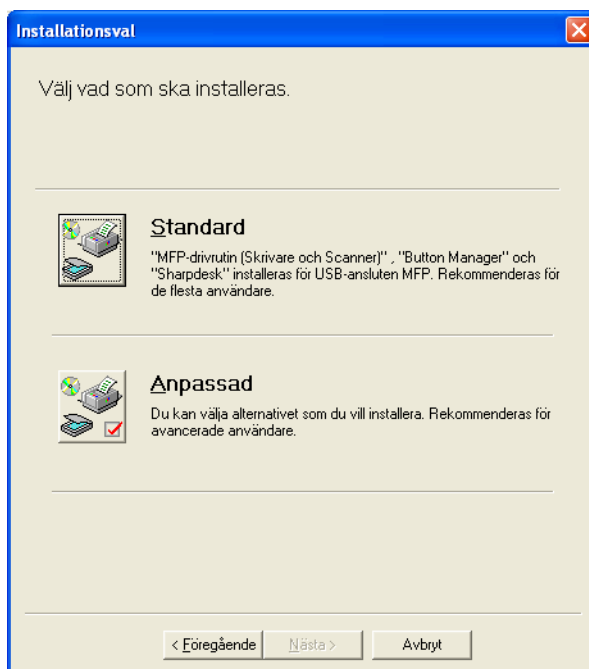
Installationsval

Välj vad som ska installeras.

Standard

"MFP-drivrutin (Skrivare och Scanner)" , "Button Manager" och "Sharpdesk" installeras för USB-ansluten MFP. Rekommenderas för de flesta användare.

Anpassad

Du kan välja alternativet som du vill installera. Rekommenderas för avancerade användare.

< Föregående | Nästa > | Avbryt